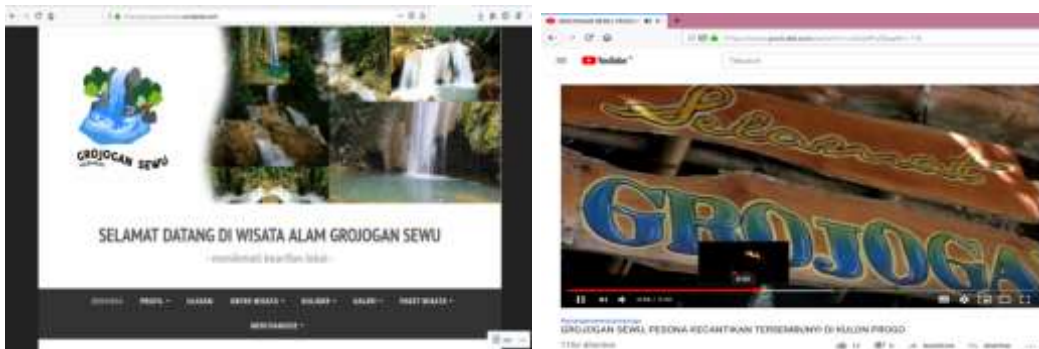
GROJOGAN SEWU

SELAMAT DATANG DI WISATA ALAM GROJOGAN SEWU

- mendomati kearifan lokal -

BERANDA PROFIL ULASAN OBYEK WISATA KULINER GALERI PAKET WISATA

MERCHANDISE

YouTube

Telusuri

Selamat

GROJOGA

GROJOGAN SEWU, PESONA KECANTIKAN TERSEMBUNYI DI KULON PROGO